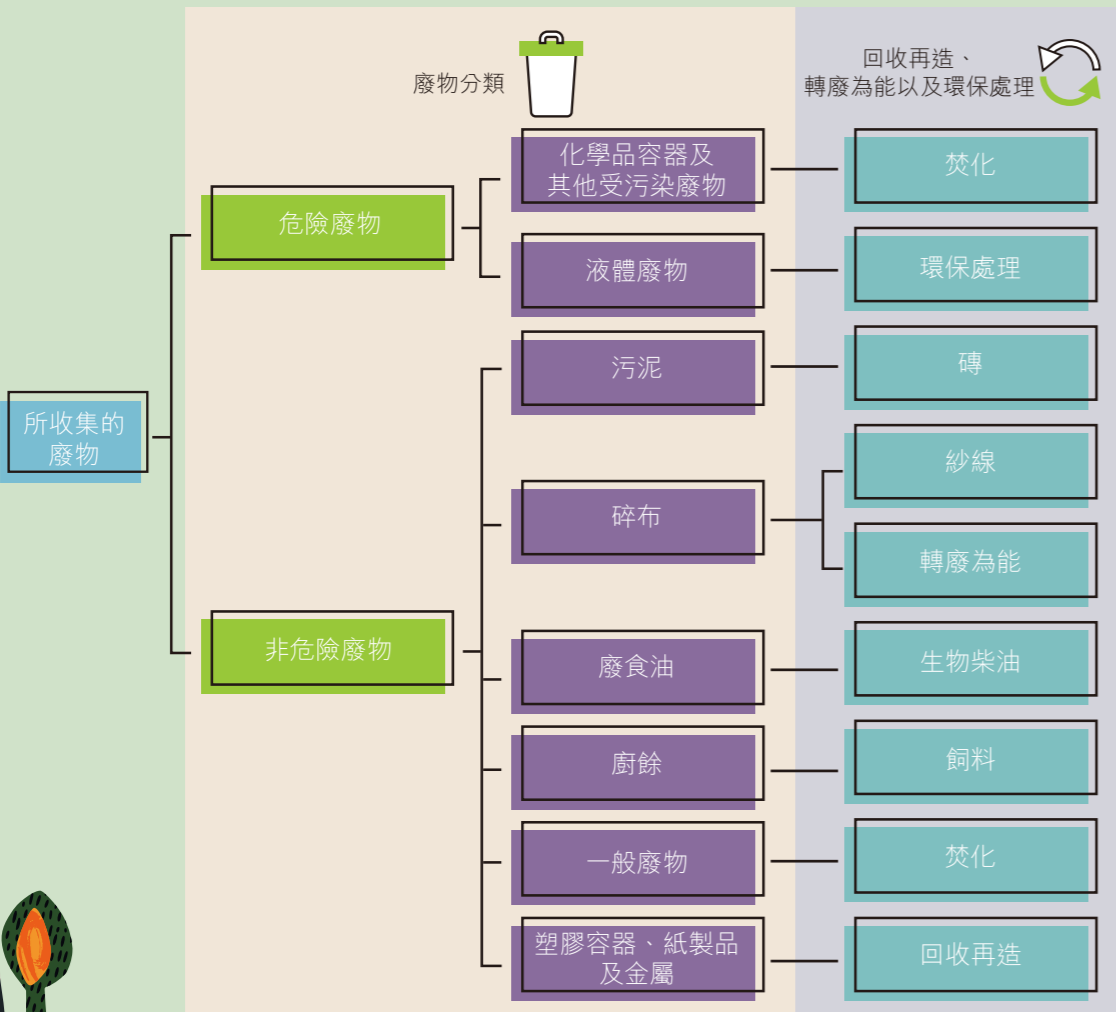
廢物分類

回收再造、
轉廢為能以及環保處理

所收集的廢物

危險廢物

化學品容器及其他受污染廢物

焚化

液體廢物

環保處理

非危險廢物

污泥

磚

碎布

紗線

轉廢為能

廢食油

生物柴油

廚餘

飼料

一般廢物

焚化

塑膠容器、紙製品及金屬

回收再造